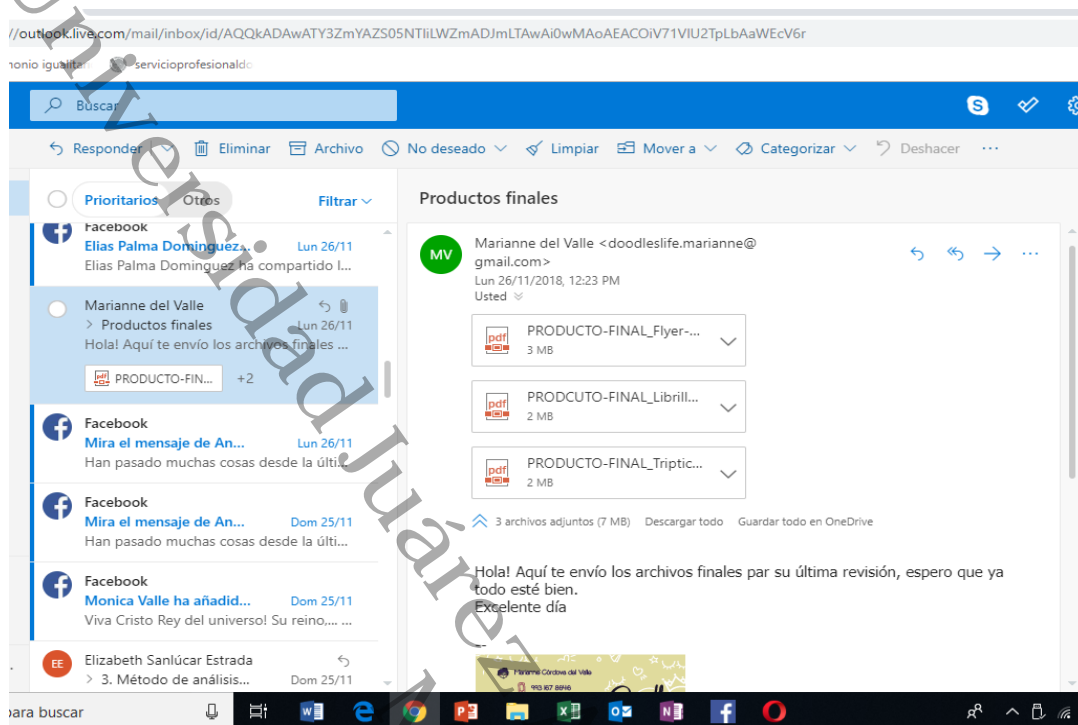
//outlook.live.com/mail/inbox/id/AQQkADAwATY3ZmYAZS05NTliLWZmADJmLTAwAi0wMAoAEACOiV71VIU2TpLbAaWEcV6r

nonio igualitar servicioprofesionald

Buscar

Universidad Juárez

Responder | Eliminar | Archivo | No deseado | Limpiar | Mover a | Categorizar | Deshacer | ···

Prioritarios | Otros | Filtrar

Facebook
Elias Palma Dominguez... Lun 26/11
Elias Palma Dominguez ha compartido l...

Marianne del Valle
> Productos finales Lun 26/11
Hola! Aquí te envío los archivos finales ...
PRODUCTO-FIN... +2

Facebook
Mira el mensaje de An... Lun 26/11
Han pasado muchas cosas desde la últi...

Facebook
Mira el mensaje de An... Dom 25/11
Han pasado muchas cosas desde la últi...

Facebook
Monica Valle ha añadid... Dom 25/11
Viva Cristo Rey del universo! Su reino,...

EE Elizabeth Sanlúcar Estrada
> 3. Método de análisis... Dom 25/11

Productos finales

MV Marianne del Valle <doodleslife.marianne@gmail.com>
Lun 26/11/2018, 12:23 PM
Usted

PRODUCTO-FINAL_Flyer-...
3 MB

PRODCUTO-FINAL_Libril...
2 MB

PRODUCTO-FINAL_Triptic...
2 MB

3 archivos adjuntos (7 MB) Descargar todo Guardar todo en OneDrive

Hola! Aquí te envío los archivos finales par su última revisión, espero que ya todo esté bien.
Excelente día

--
Marianne Córdova del Valle
993 167 8898

para buscar